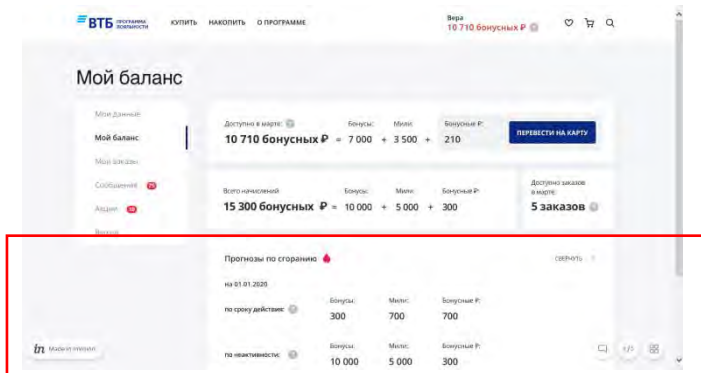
ВТБ ПРОГРАММА ЛОЯЛЬНОСТИ КУПИТЬ НАКОПИТЬ О ПРОГРАММЕ

Вера
10 710 бонусных ₽

Мой баланс

Мои данные
Мой баланс
Мои заказы
Сообщения
Акции
Вопрос

Доступно в карте: 10 710 бонусных ₽ = Бонусы: 7 000 + Мили: 3 500 + Бонусные ₽: 210

ПЕРЕВЕСТИ НА КАРТУ

Всего начислений 15 300 бонусных ₽ = Бонусы: 10 000 + Мили: 5 000 + Бонусные ₽: 300

Доступно заказов в карте: 5 заказов

Прогнозы по сгоранию

СВЕРНУТЬ

на 01.01.2020

по сроку действия: Бонусы: 300 Мили: 700 Бонусные ₽: 700

по неактивности: Бонусы: 10 000 Мили: 5 000 Бонусные ₽: 300

Made in Invision